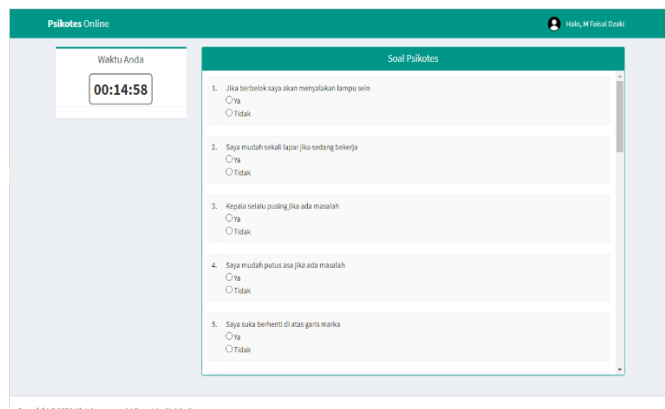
Psikotes Online

Halo, M Faisal Dzaki

Waktu Anda

00:14:58

Soal Psikotes

1. Jika berbelok saya akan menyalakan lampu sein
Ya
Tidak

2. Saya mudah sekali lapar jika sedang bekerja
Ya
Tidak

3. Kepala selalu pusing jika ada masalah
Ya
Tidak

4. Saya mudah putus asa jika ada masalah
Ya
Tidak

5. Saya suka berhenti di atas garis marka
Ya
Tidak

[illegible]